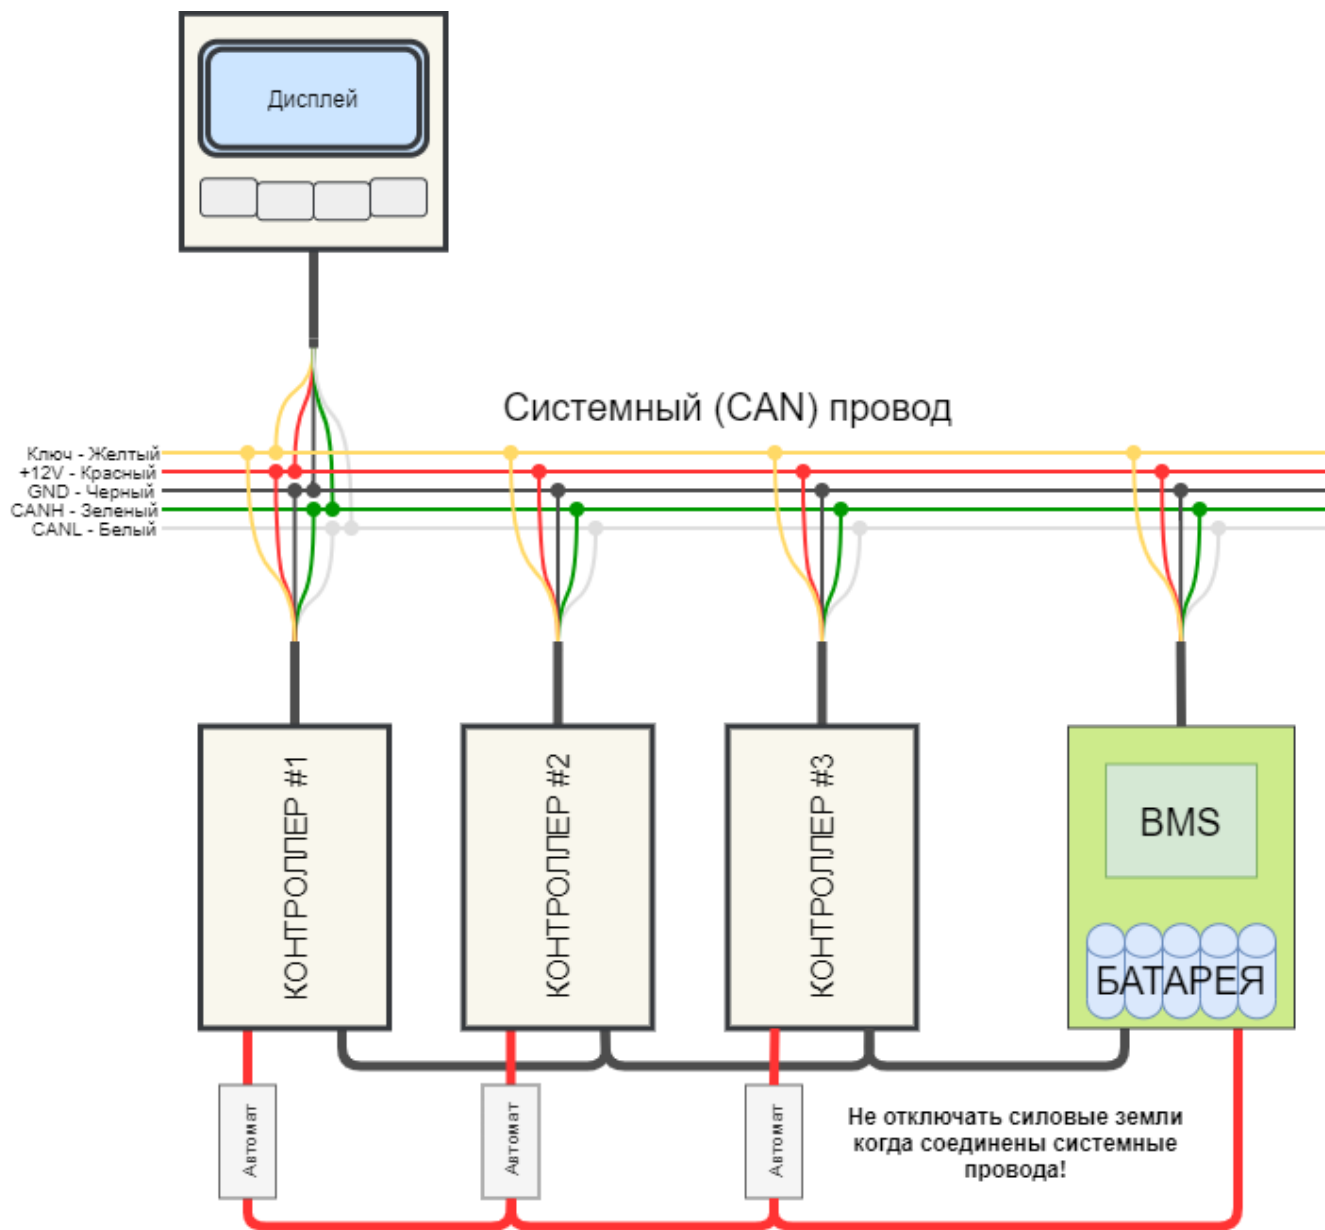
Дисплей

Системный (CAN) провод

Ключ - Желтый
+12V - Красный
GND - Черный
CANH - Зеленый
CANL - Белый

КОНТРОЛЛЕР #1

КОНТРОЛЛЕР #2

КОНТРОЛЛЕР #3

BMS

БАТАРЕЯ

Автомат

Автомат

Автомат

Не отключать силовые земли когда соединены системные провода!